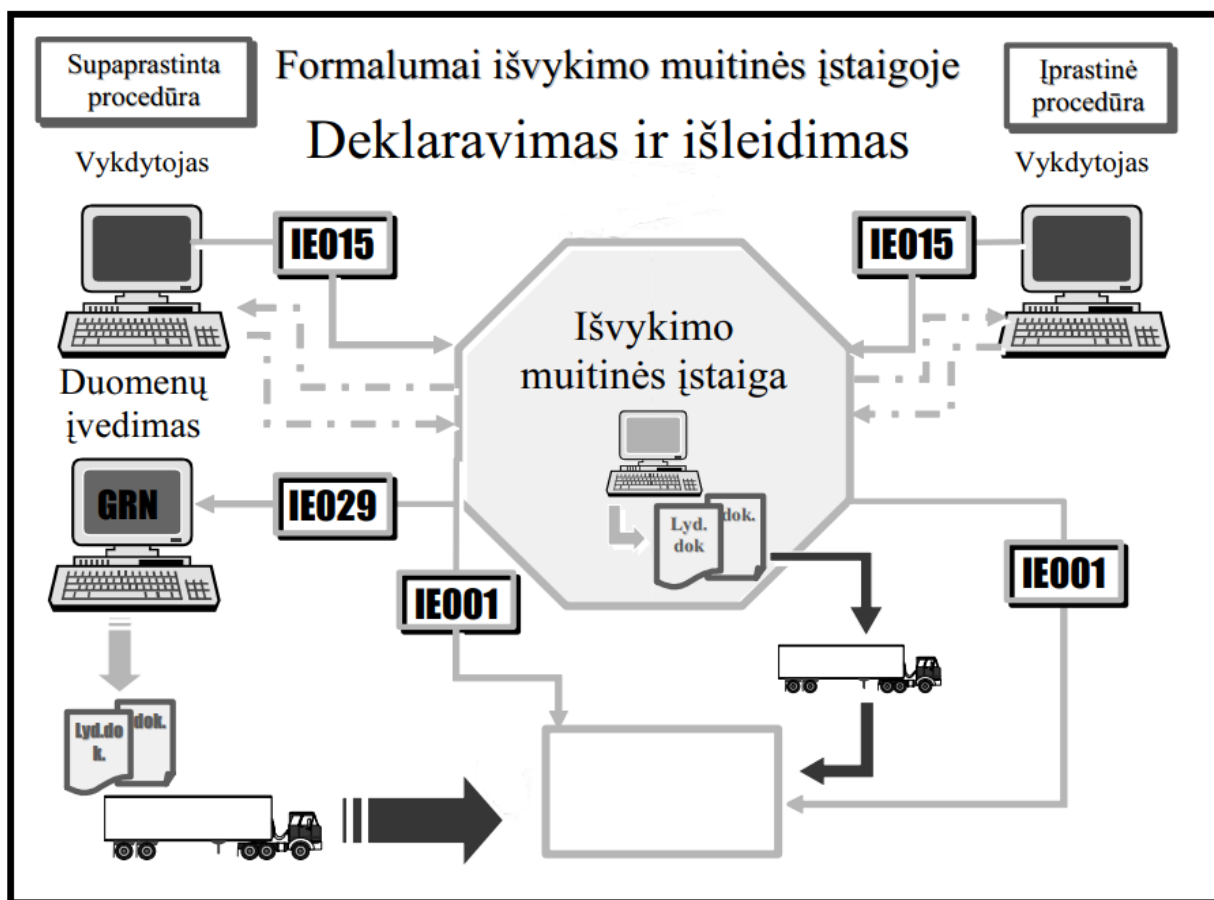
Supaprastinta procedūra

Formalumai išvykimo muitinės įstaigoje

Įprastinė procedūra

Deklaravimas ir išleidimas

Vykdytojas

Vykdytojas

IE015

IE015

Išvykimo muitinės įstaiga

Duomenų įvedimas

GRN

IE029

Lyd. dok

dok.

IE001

IE001

Lyd.dok.

dok.